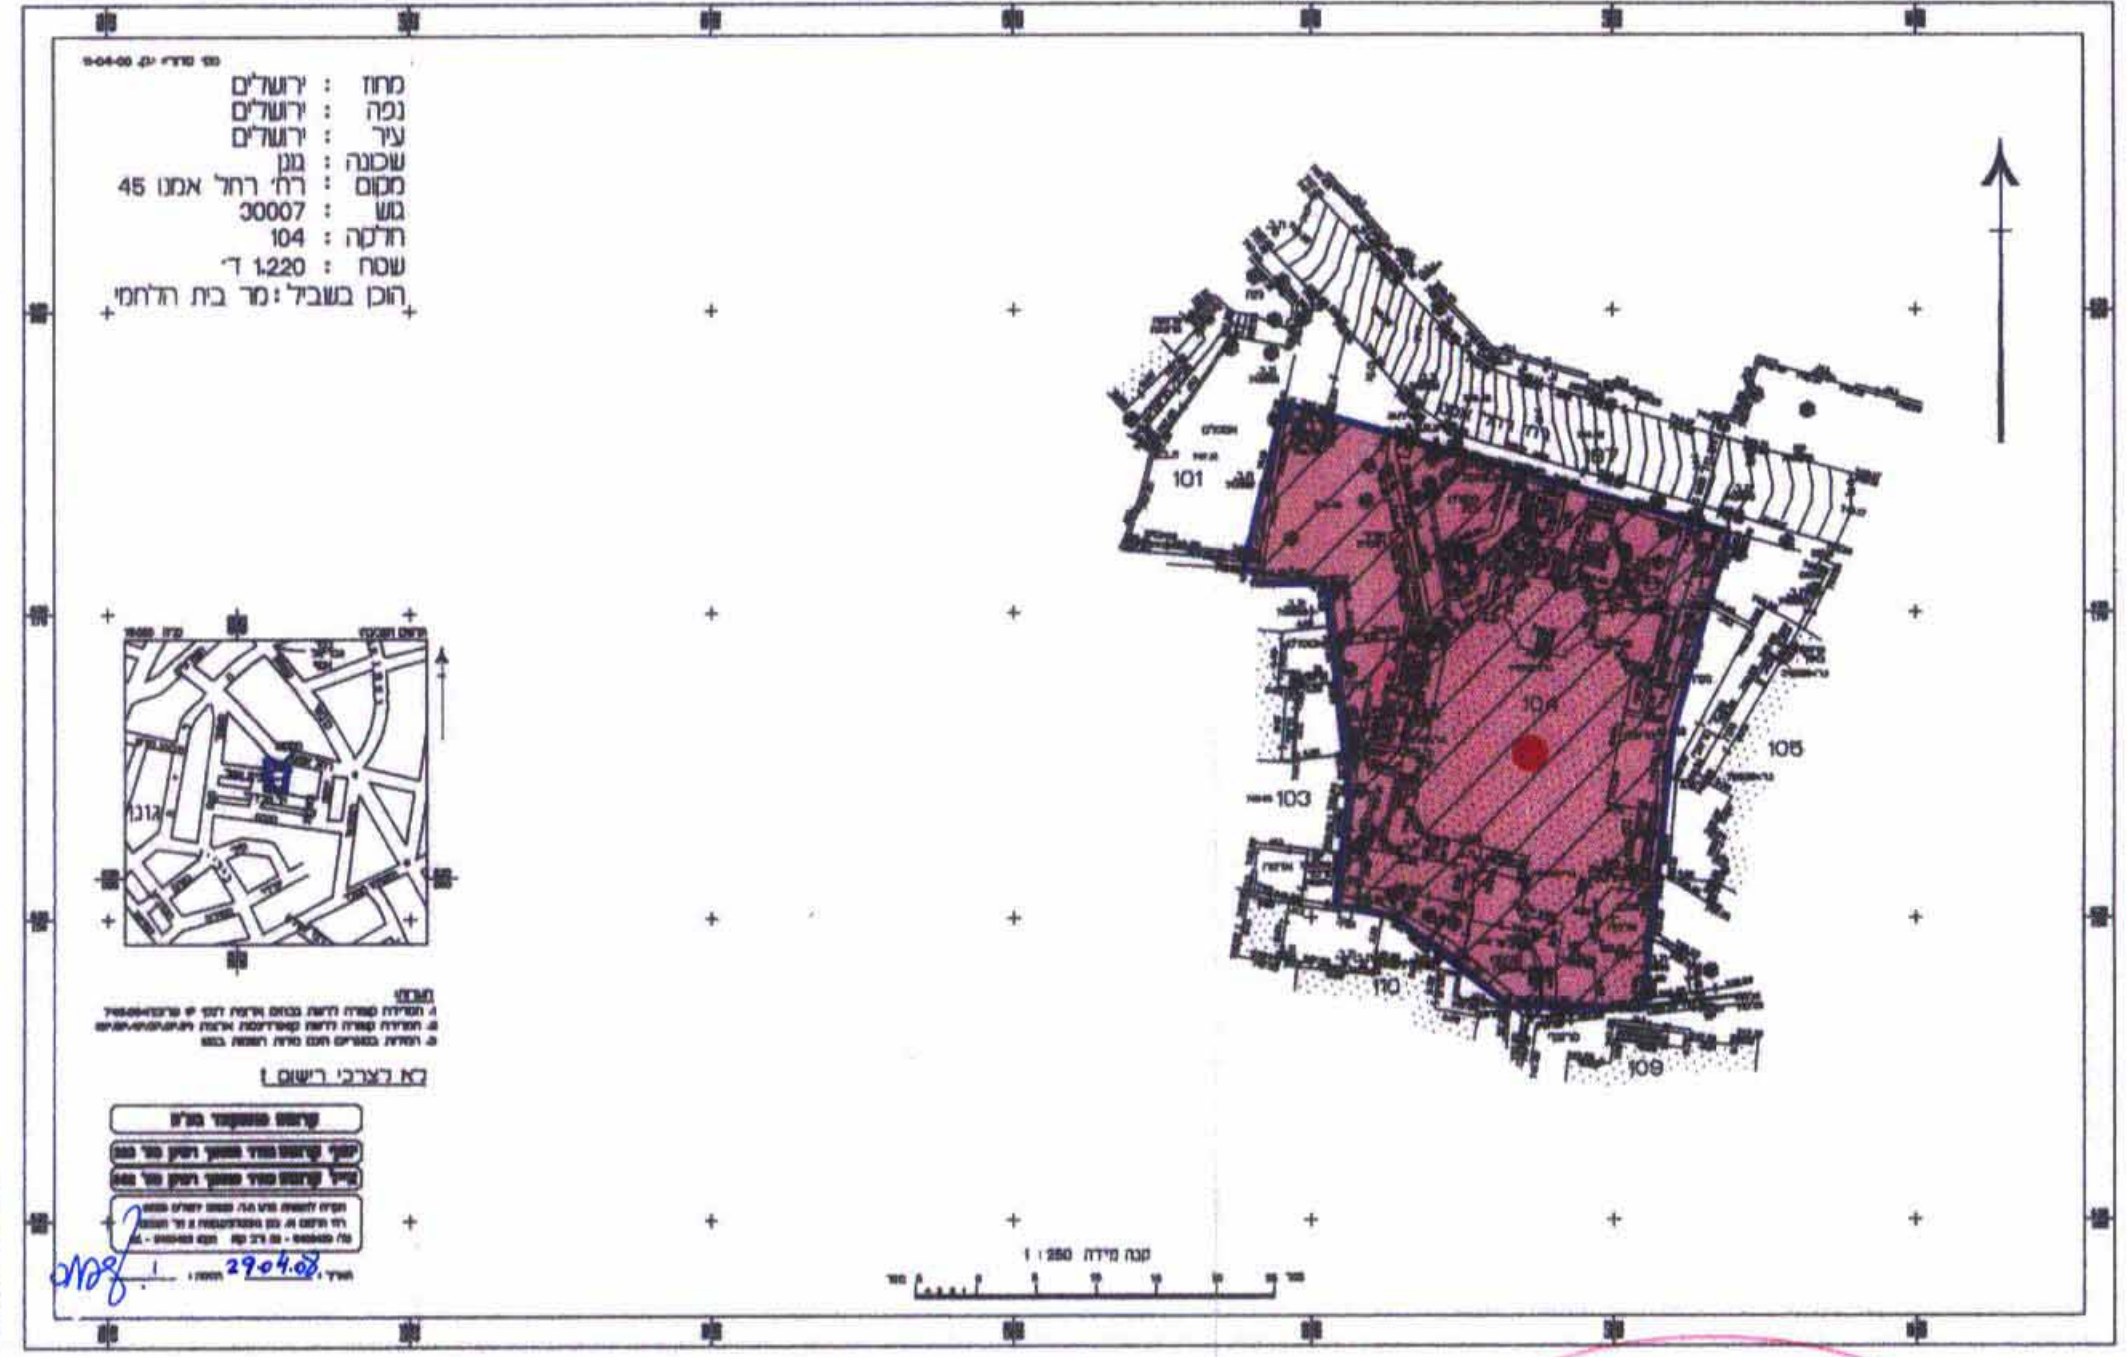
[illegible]
מחוז : ירושלים
נפה : ירושלים
עיר : ירושלים
שכונה : גונן
מקום : רח' רחל אמנו 45
גוש : 30007
חלקה : 104
שטח : 1.220 ד'
הוכן בשביל: מר בית הלחמי

101
107
104
105
103
110
109

גונן

הערות:
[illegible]
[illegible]
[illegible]

לא לצרכי רישום !

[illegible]
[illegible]
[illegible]
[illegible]

29.04.08

קנה מידה 1 : 250